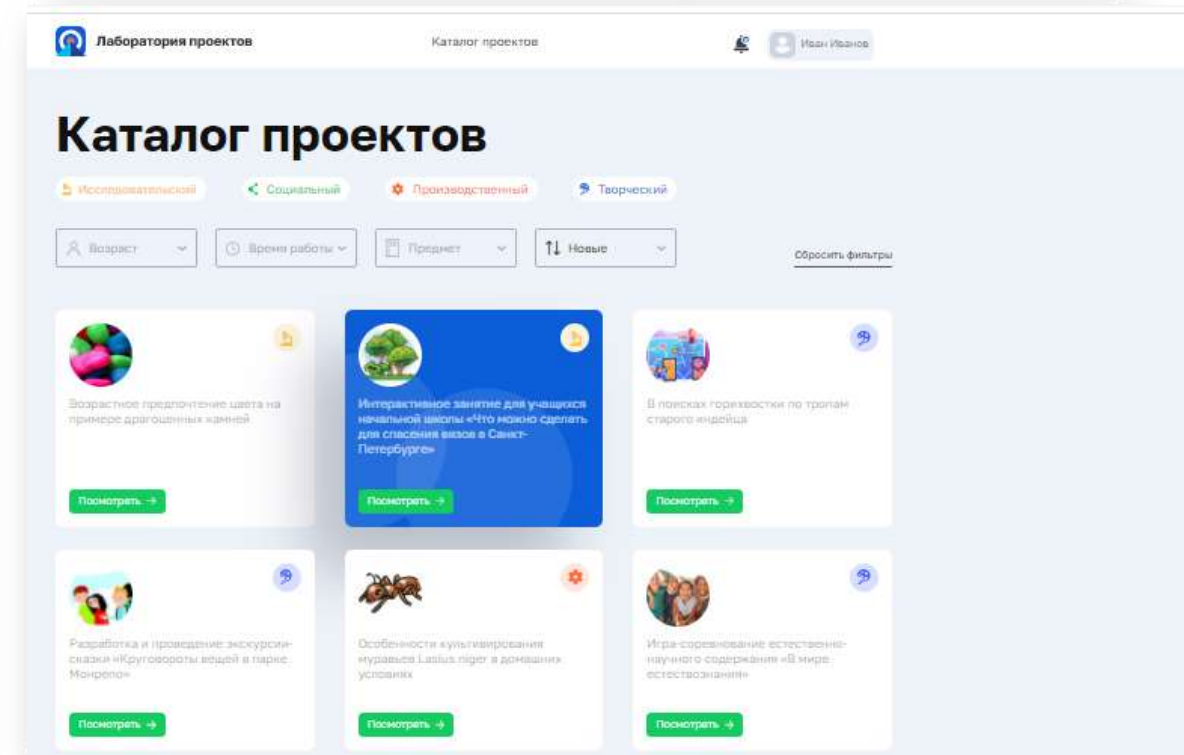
Лаборатория проектов

Каталог проектов

Иван Иванов

Каталог проектов

Исследовательский

Социальный

Производственный

Творческий

Возраст

Время работы

Предмет

Новые

Сбросить фильтры

Возрастное предпочтение цвета на примере драгоценных камней

Посмотреть →

Интерактивное занятие для учащихся начальной школы «Что можно сделать для спасения вязов в Санкт-Петербурге»

Посмотреть →

В поисках горихвостки по тропам старого индейца

Посмотреть →

Разработка и проведение экскурсии-сказки «Круговороты вещей в парке Монрепо»

Посмотреть →

Особенности культивирования муравьев Lasius niger в домашних условиях

Посмотреть →

Игра-соревнование естественно-научного содержания «В мире естествознания»

Посмотреть →